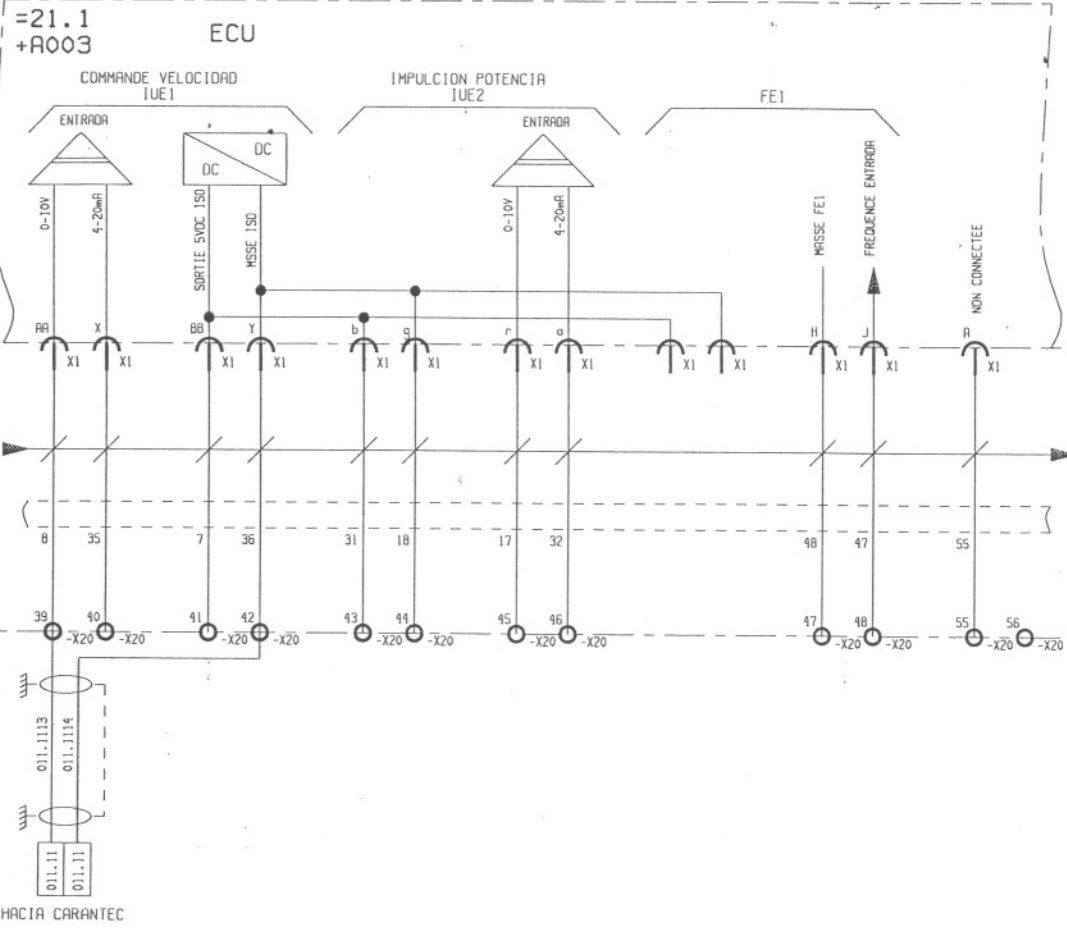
=21.1
+A003

ECU

COMMANDE VELOCIDAD
IUE1

IMPULCION POTENCIA
IUE2

FE1

ENTRADA

DC
DC

ENTRADA

0-10V
4-20mA
SORTIE 5VDC ISO
MSSE ISO
0-10V
4-20mA
MASSE FE1
FREQUENCE ENTRADA
NON CONNECTEE

AA X BB Y b q r o H J A

X1 X1 X1 X1 X1 X1 X1 X1 X1 X1 X1 X1 X1 X1

8 35 7 36 31 18 17 32 48 47 55

39 40 41 42 43 44 45 46 47 48 55 56

-X20 -X20 -X20 -X20 -X20 -X20 -X20 -X20 -X20 -X20 -X20 -X20

011.1113
011.1114

011.11
011.11

HACIA CARANTEC